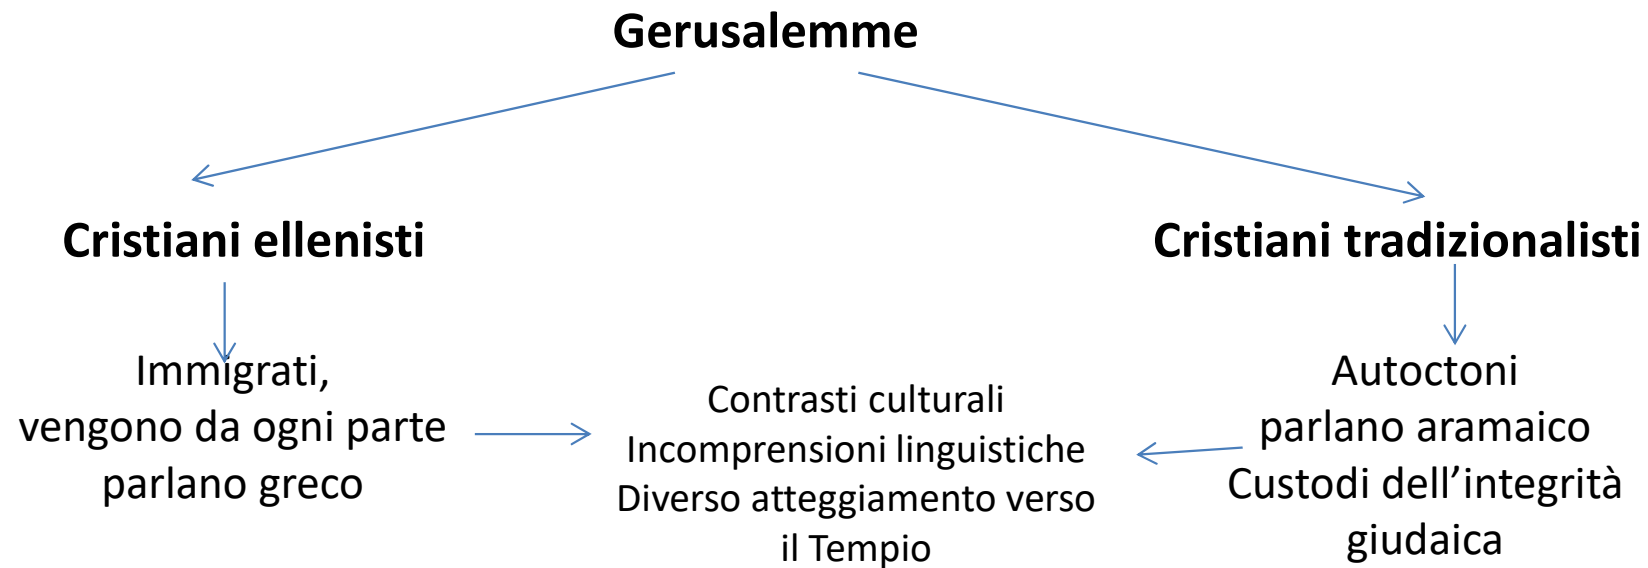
Gerusalemme

Cristiani ellenisti

Cristiani tradizionalisti

Immigrati,
vengono da ogni parte
parlano greco

Contrasti culturali
Incomprensioni linguistiche
Diverso atteggiamento verso il Tempio

Autoctoni
parlano aramaico
Custodi dell'integrità giudaica